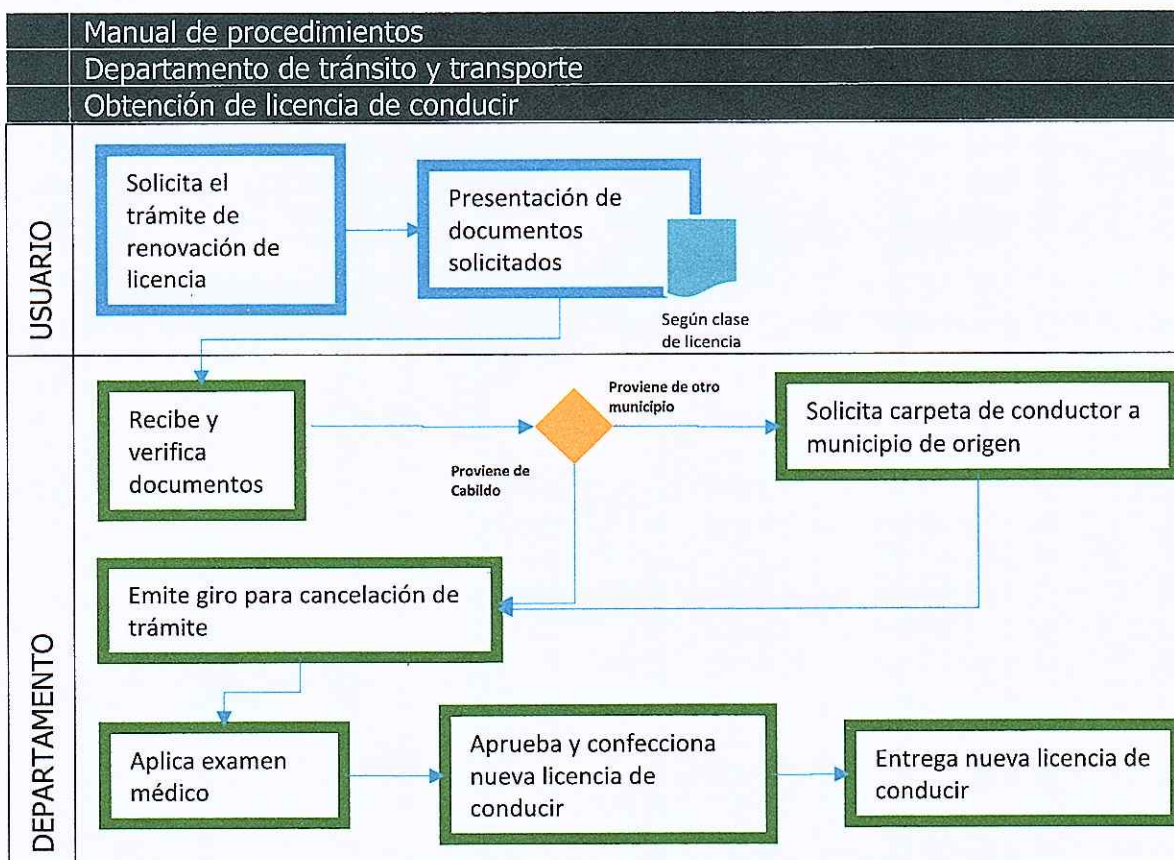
Manual de procedimientos
Departamento de tránsito y transporte
Obtención de licencia de conducir

USUARIO

Solicita el trámite de renovación de licencia

Presentación de documentos solicitados

Según clase de licencia

DEPARTAMENTO

Recibe y verifica documentos

Proviene de otro municipio

Proviene de Cabildo

Solicita carpeta de conductor a municipio de origen

Emite giro para cancelación de trámite

Aplica examen médico

Aprueba y confecciona nueva licencia de conducir

Entrega nueva licencia de conducir